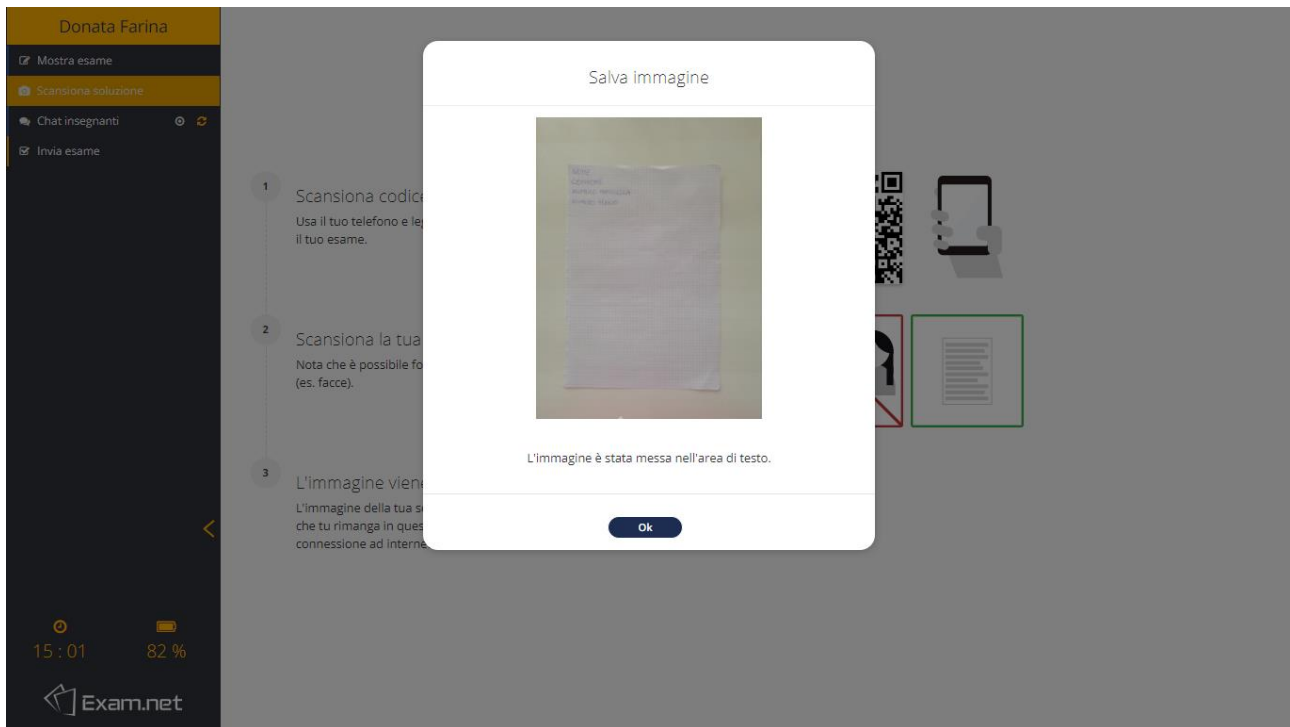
Donata Farina

Mostra esame
Scansiona soluzione
Chat insegnanti
Invia esame

1
Scansiona codice
Usa il tuo telefono e leg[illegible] il tuo esame.

2
Scansiona la tua
Nota che è possibile fo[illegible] (es. facce).

3
L'immagine viene
L'immagine della tua s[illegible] che tu rimanga in ques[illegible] connessione ad interne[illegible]

Salva immagine

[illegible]

L'immagine è stata messa nell'area di testo.

Ok

15 : 01
82 %

Exam.net